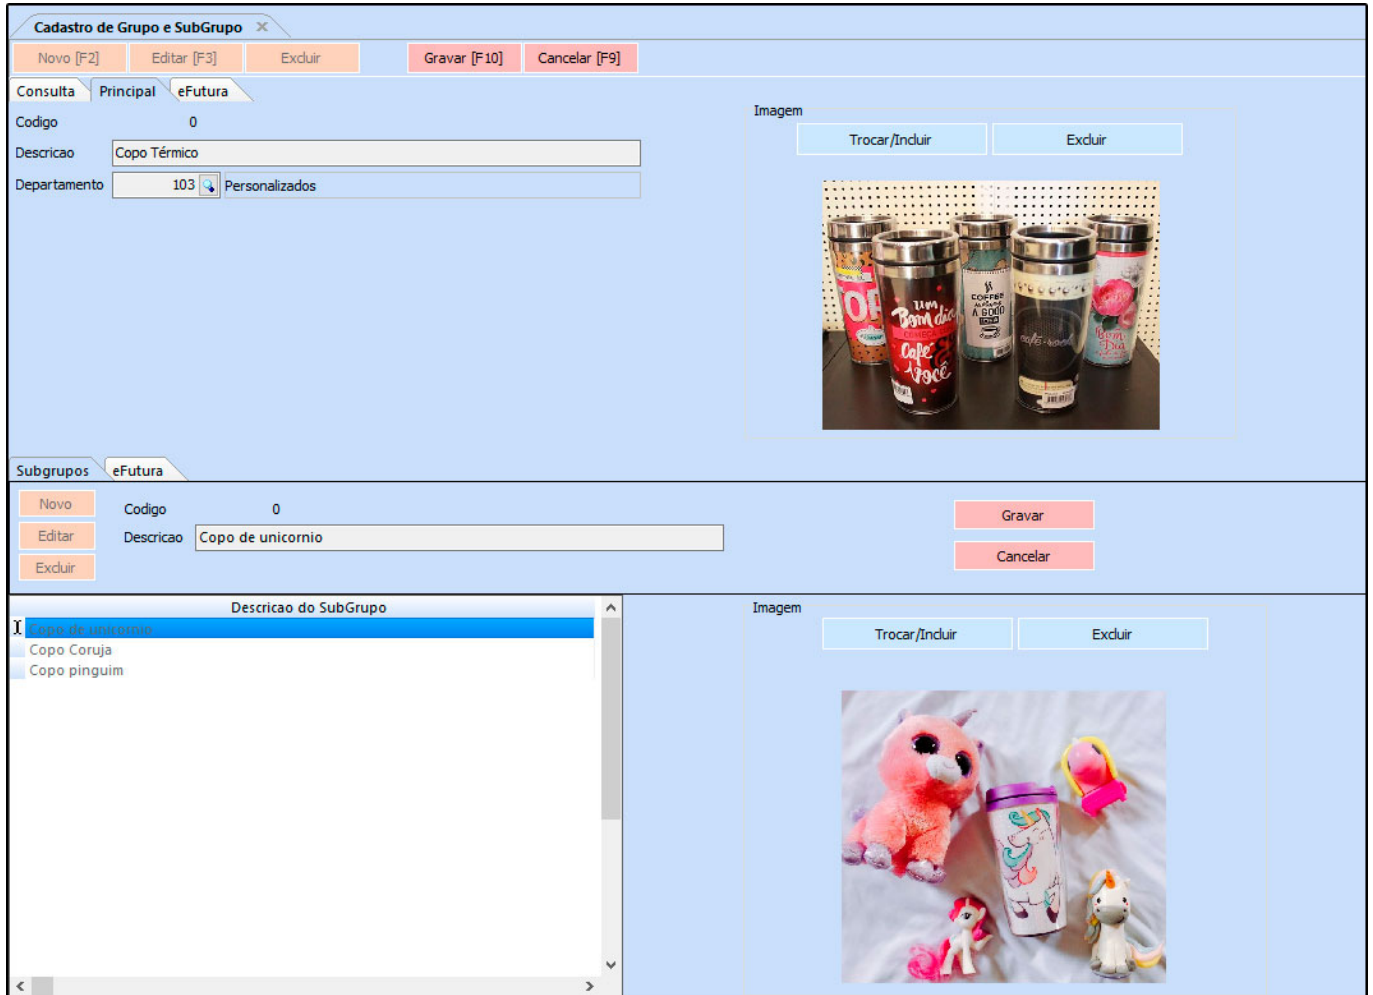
Cadastro de Grupo e SubGrupo

Novo [F2] Editar [F3] Excluir Gravar [F10] Cancelar [F9]

Consulta Principal eFutura

Codigo 0

Descricao Copo Térmico

Departamento 103 Personalizados

Imagem

Trocar/Incluir Excluir

Subgrupos eFutura

Novo

Editar

Excluir

Codigo 0

Descricao Copo de unicornio

Gravar

Cancelar

Descricao do SubGrupo

Copo de unicornio

Copo Coruja

Copo pinguim

Imagem

Trocar/Incluir Excluir